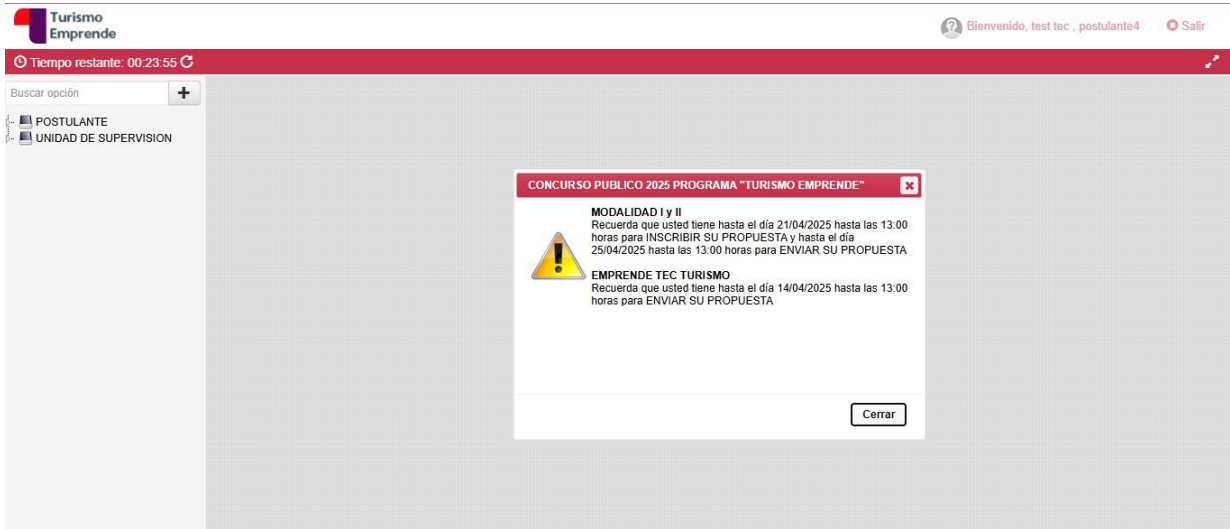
Turismo Emprende

Bienvenido, test tec , postulante4

Salir

Tiempo restante: 00:23:55

Buscar opción

+

POSTULANTE
UNIDAD DE SUPERVISION

CONCURSO PUBLICO 2025 PROGRAMA "TURISMO EMPRENDE"

MODALIDAD I y II
Recuerda que usted tiene hasta el día 21/04/2025 hasta las 13:00 horas para INSCRIBIR SU PROPUESTA y hasta el día 25/04/2025 hasta las 13:00 horas para ENVIAR SU PROPUESTA

EMPRENDE TEC TURISMO
Recuerda que usted tiene hasta el día 14/04/2025 hasta las 13:00 horas para ENVIAR SU PROPUESTA

Cerrar